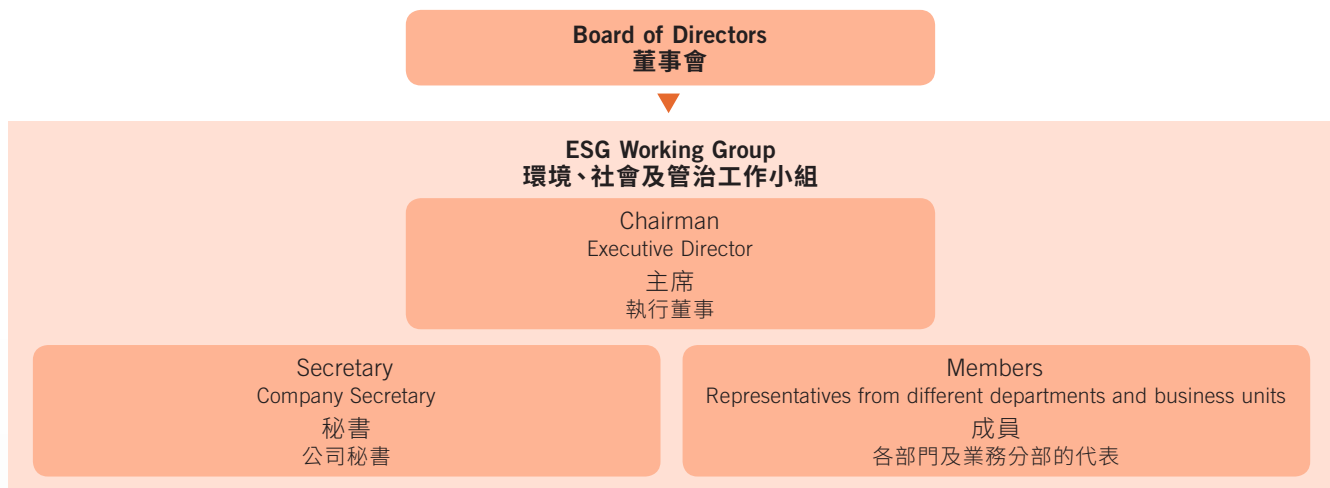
Board of Directors
董事會

ESG Working Group
環境、社會及管治工作小組

Chairman
Executive Director
主席
執行董事

Secretary
Company Secretary
秘書
公司秘書

Members
Representatives from different departments and business units
成員
各部門及業務分部的代表